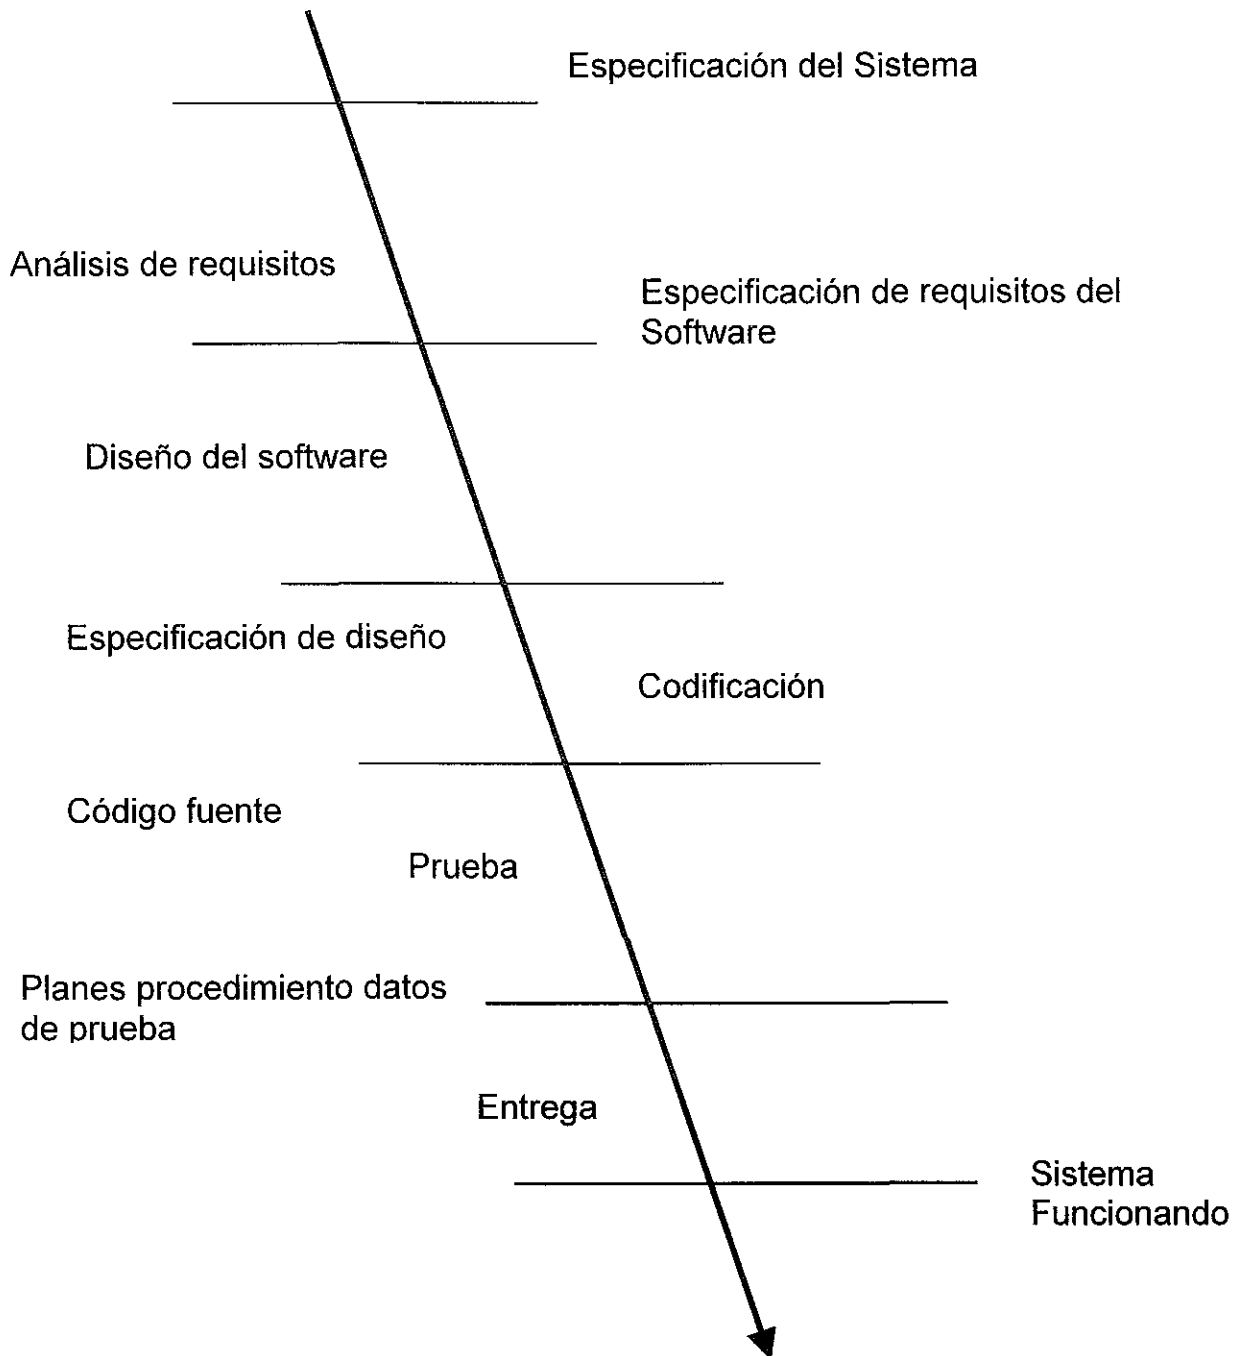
Especificación del Sistema

Análisis de requisitos

Especificación de requisitos del Software

Diseño del software

Especificación de diseño

Codificación

Código fuente

Prueba

Planes procedimiento datos de prueba

Entrega

Sistema Funcionando